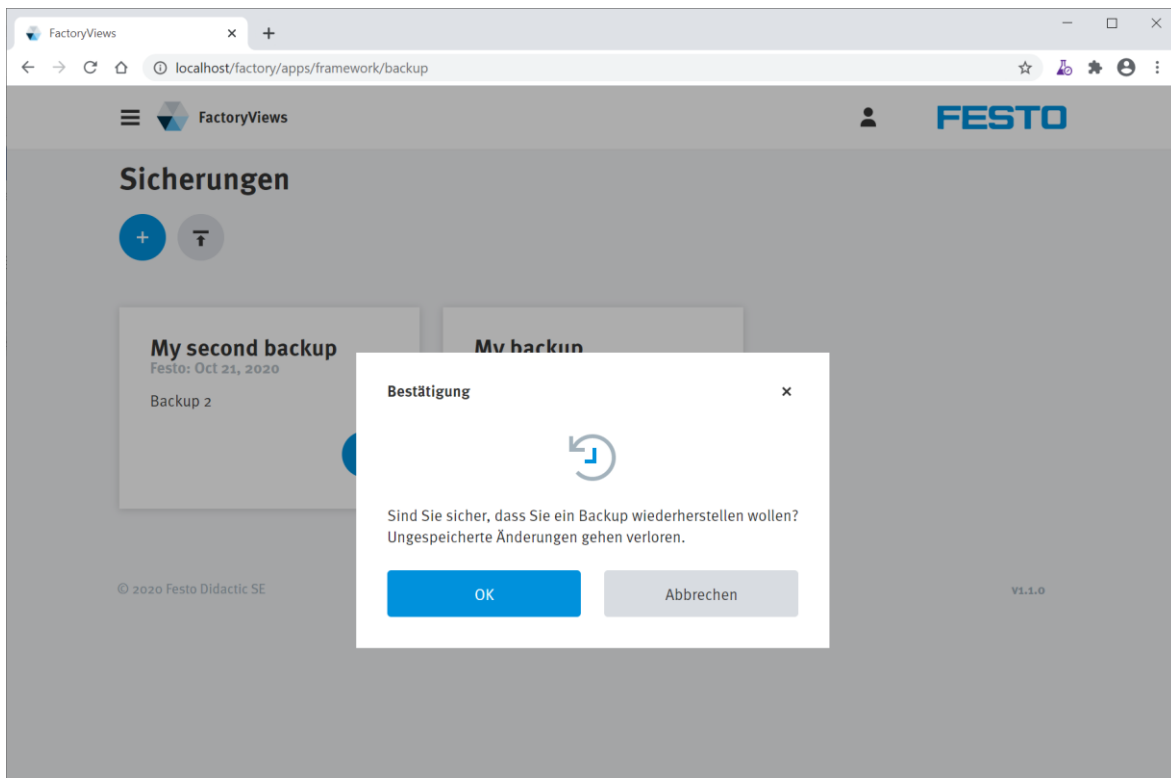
FactoryViews ×
+
localhost/factory/apps/framework/backup

FactoryViews
FESTO

Sicherungen
+

My second backup
Festo: Oct 21, 2020
Backup 2

My backup

© 2020 Festo Didactic SE
V1.1.0

Bestätigung ×

Sind Sie sicher, dass Sie ein Backup wiederherstellen wollen? Ungespeicherte Änderungen gehen verloren.

OK
Abbrechen